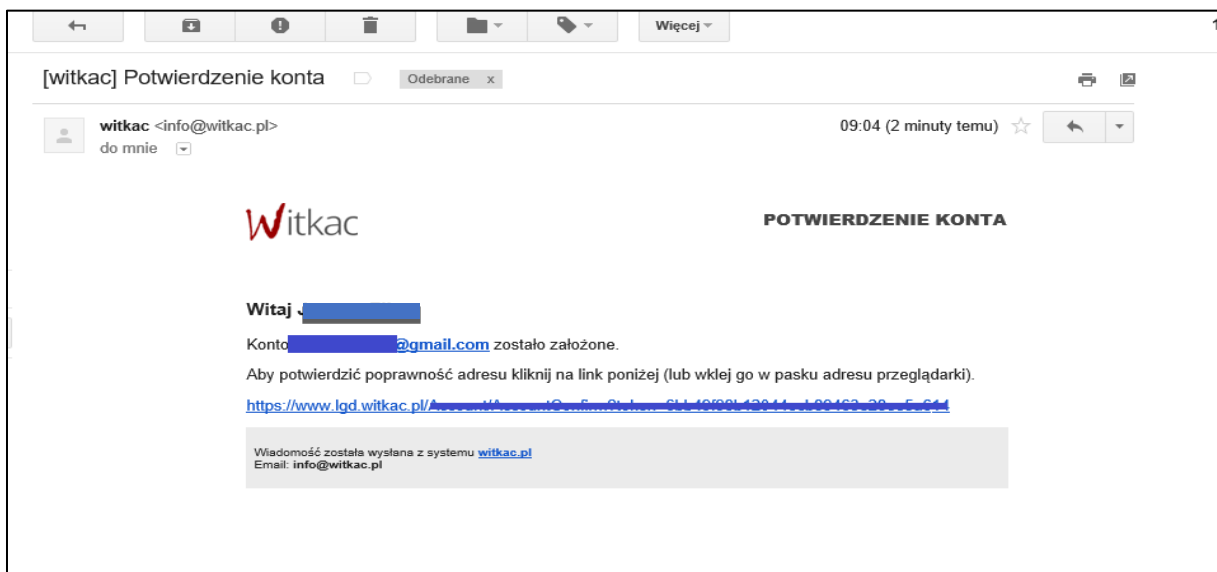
Więcej

[witkac] Potwierdzenie konta Odebrane x

witkac <info@witkac.pl>
do mnie

09:04 (2 minuty temu)

Witkac

POTWIERDZENIE KONTA

Witaj J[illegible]

Konto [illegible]@gmail.com zostało założone.

Aby potwierdzić poprawność adresu kliknij na link poniżej (lub wklej go w pasku adresu przeglądarki).

https://www.lgd.witkac.pl/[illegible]

Wiadomość została wysłana z systemu witkac.pl
Email: info@witkac.pl